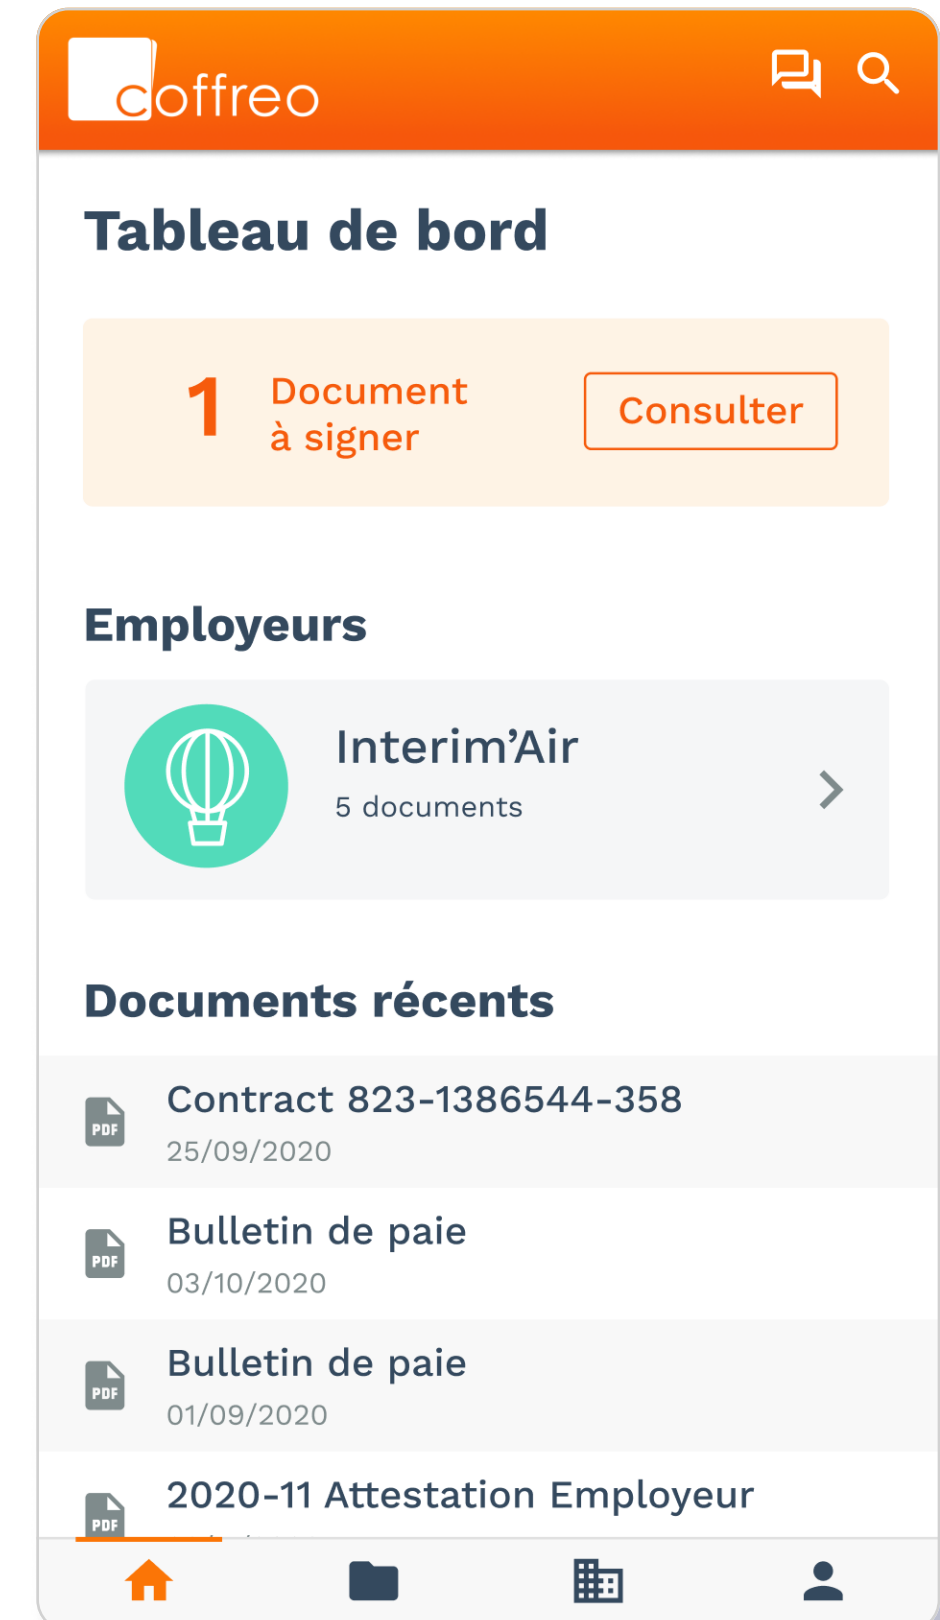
coffreo

Tableau de bord

1 Document à signer

Consulter

Employeurs

Interim'Air
5 documents

Documents récents

PDF
Contract 823-1386544-358
25/09/2020

PDF
Bulletin de paie
03/10/2020

PDF
Bulletin de paie
01/09/2020

PDF
2020-11 Attestation Employeur
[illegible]